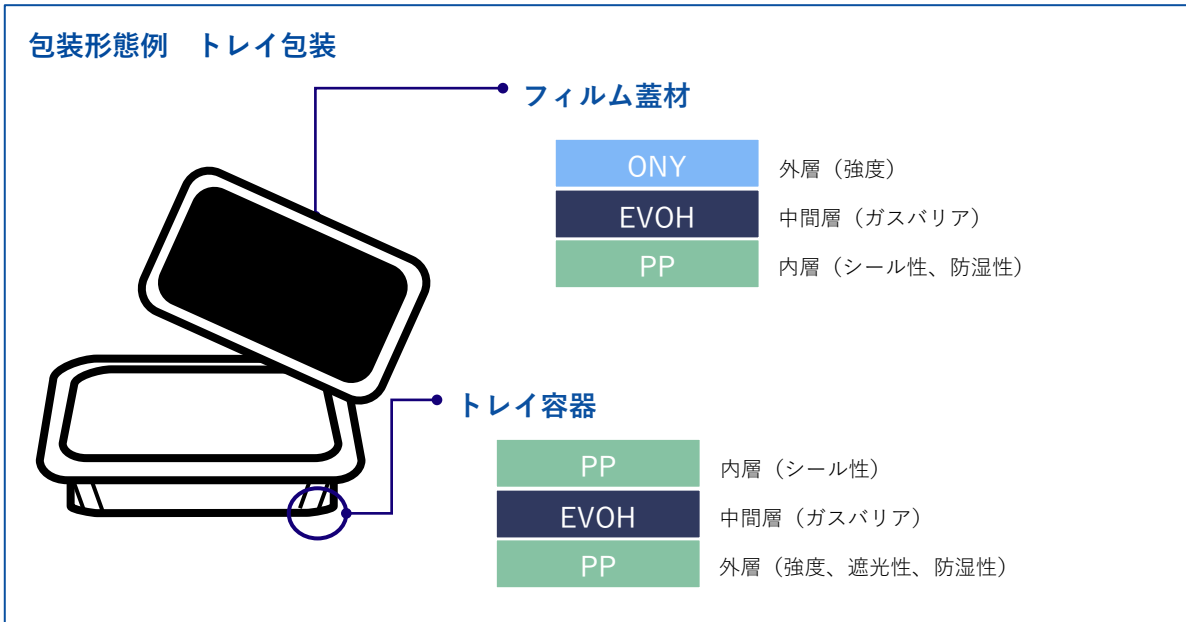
包装形態例　トレイ包装

フィルム蓋材

| ONY | 外層（強度） |
|---|---|
| EVOH | 中間層（ガスバリア） |
| PP | 内層（シール性、防湿性） |

トレイ容器

| PP | 内層（シール性） |
|---|---|
| EVOH | 中間層（ガスバリア） |
| PP | 外層（強度、遮光性、防湿性） |